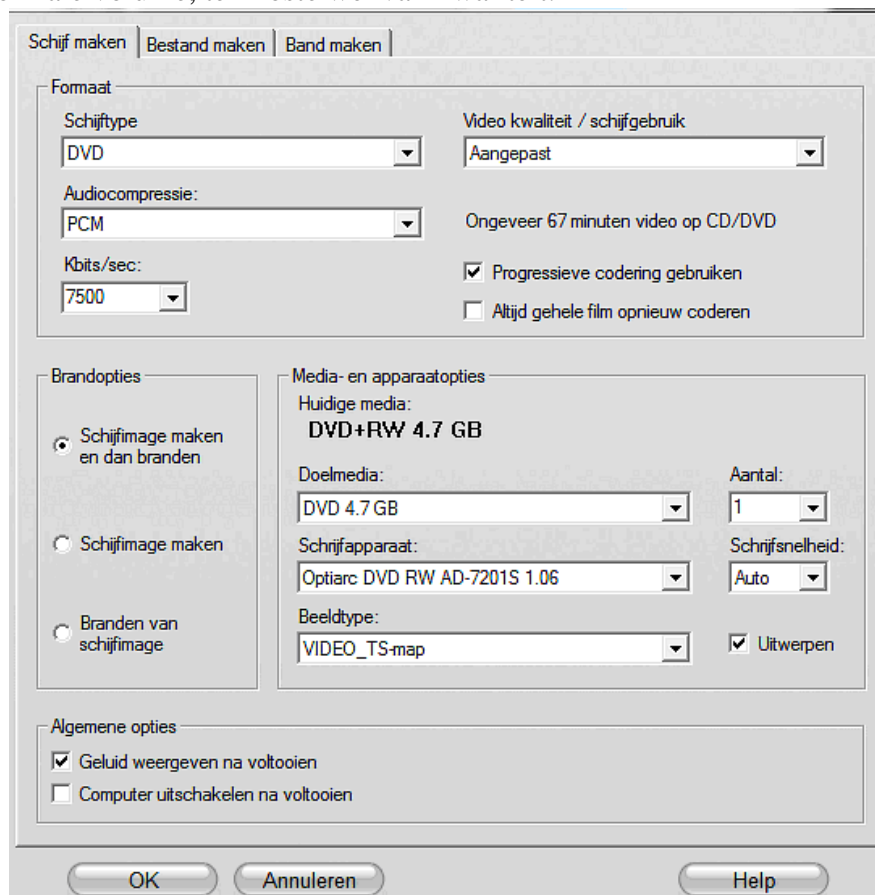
Schijf maken | Bestand maken | Band maken

Formaat

Schijftype
DVD

Video kwaliteit / schijfgebruik
Aangepast

Audiocompressie:
PCM

Ongeveer 67 minuten video op CD/DVD

Kbits/sec:
7500

Progressieve codering gebruiken

Altijd gehele film opnieuw coderen

Brandopties

Schijfimage maken en dan branden

Schijfimage maken

Branden van schijfimage

Media- en apparaatopties

Huidige media:
DVD+RW 4.7 GB

Doelmedia:
DVD 4.7 GB

Aantal:
1

Schrijfapparaat:
Optiarc DVD RW AD-7201S 1.06

Schrijfsnelheid:
Auto

Beeldtype:
VIDEO_TS-map

Uitwerpen

Algemene opties

Geluid weergeven na voltooien

Computer uitschakelen na voltooien

OK
Annuleren
Help